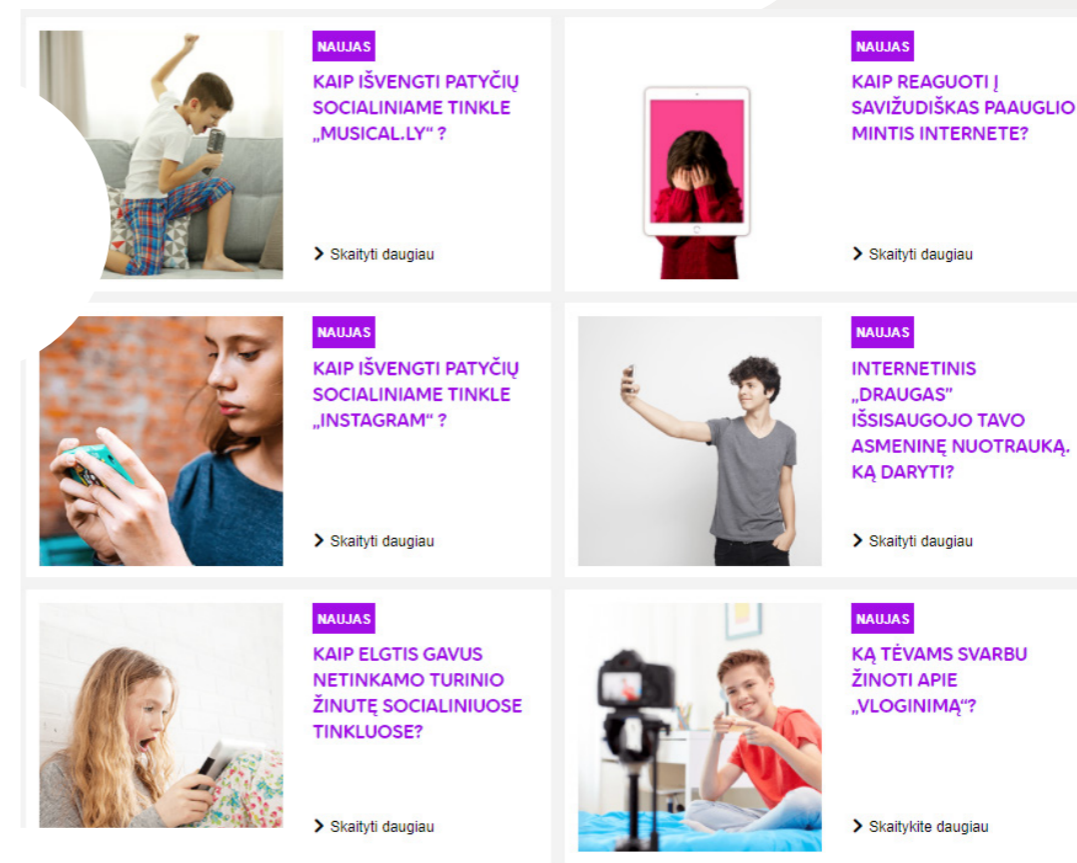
NAUJAS

KAIP IŠVENGTI PATYČIŲ SOCIALINIAME TINKLE „MUSICAL.LY“ ?

Skaityti daugiau

NAUJAS

KAIP REAGUOTI Į SAVIŽUDIŠKAS PAAUGLIO MINTIS INTERNETE?

Skaityti daugiau

NAUJAS

KAIP IŠVENGTI PATYČIŲ SOCIALINIAME TINKLE „INSTAGRAM“ ?

Skaityti daugiau

NAUJAS

INTERNETINIS „DRAUGAS” IŠSISAUGOJO TAVO ASMENINĘ NUOTRAUKĄ. KĄ DARYTI?

Skaityti daugiau

NAUJAS

KAIP ELGTIS GAVUS NETINKAMO TURINIO ŽINUTĘ SOCIALINIUOSE TINKLUOSE?

Skaityti daugiau

NAUJAS

KĄ TĖVAMS SVARBU ŽINOTI APIE „VLOGINIMĄ“?

Skaitykite daugiau